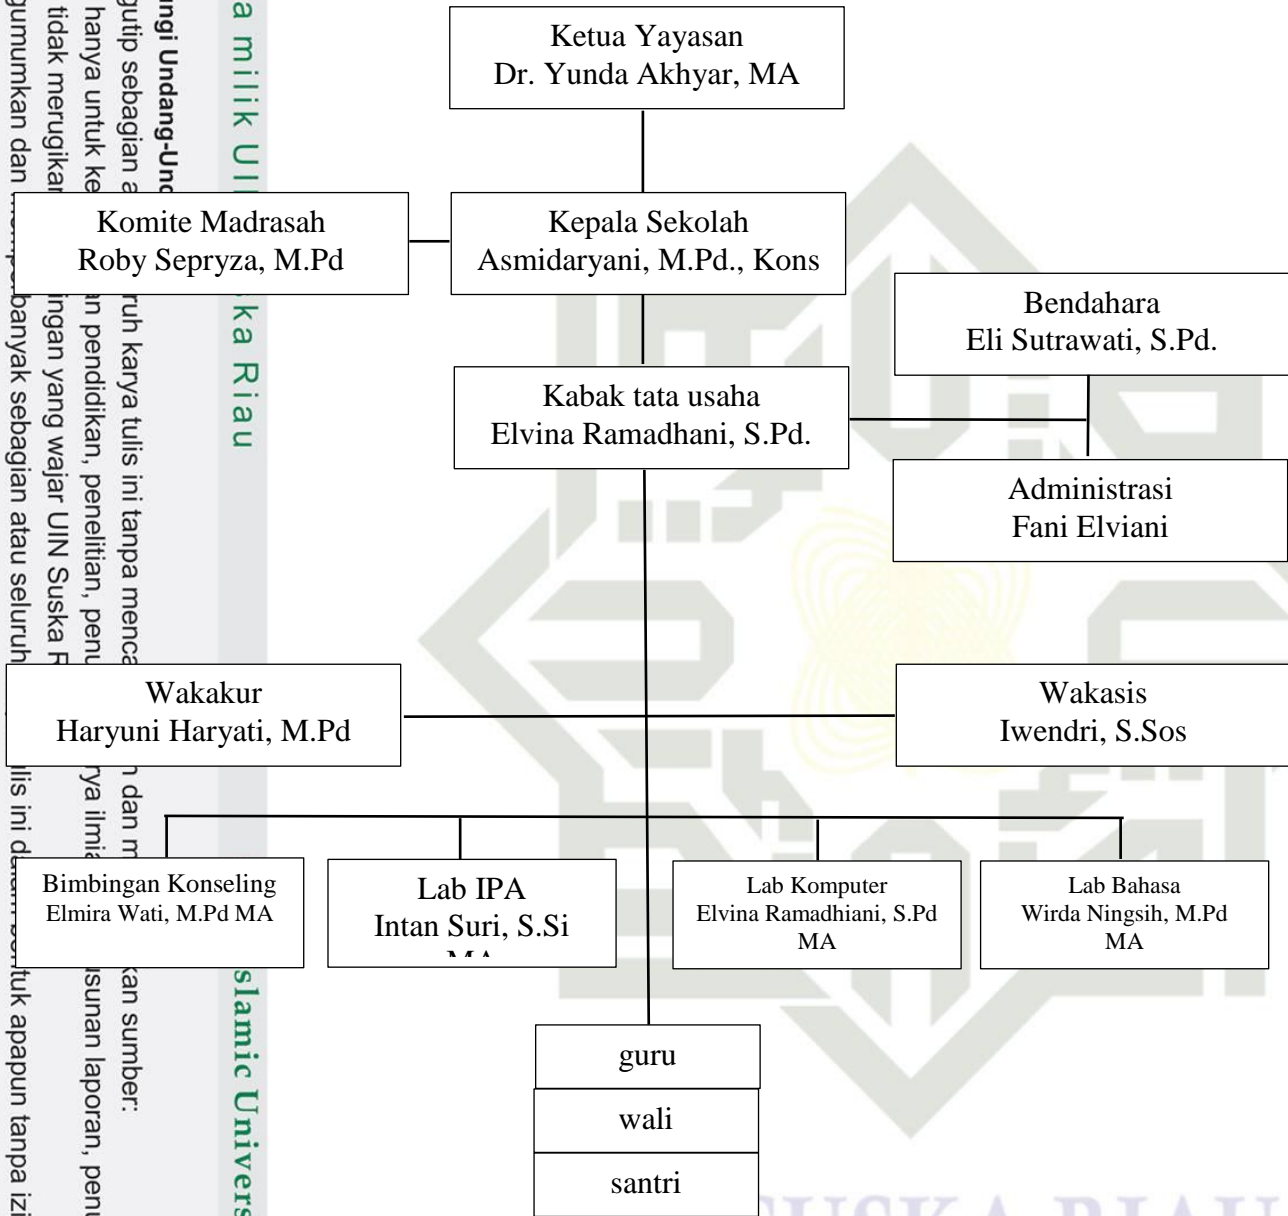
Ketua Yayasan
Dr. Yunda Akhyar, MA

Komite Madrasah
Roby Sepryza, M.Pd

Kepala Sekolah
Asmidaryani, M.Pd., Kons

Bendahara
Eli Sutrawati, S.Pd.

Kabak tata usaha
Elvina Ramadhani, S.Pd.

Administrasi
Fani Elviani

Wakakur
Haryuni Haryati, M.Pd

Wakasis
Iwendri, S.Sos

Bimbingan Konseling
Elmira Wati, M.Pd MA

Lab IPA
Intan Suri, S.Si
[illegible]

Lab Komputer
Elvina Ramadhiani, S.Pd
MA

Lab Bahasa
Wirda Ningsih, M.Pd
MA

guru

wali

santri

a milik UI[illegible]ka Riau

ngi Undang-Und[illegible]
gutip sebagian a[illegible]ruh karya tulis ini tanpa menca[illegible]n dan m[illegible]kan sumber:
hanya untuk ke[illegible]n pendidikan, penelitian, penu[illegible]ya ilmia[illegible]usunan laporan, penu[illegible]
tidak merugika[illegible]ngan yang wajar UIN Suska R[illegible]
gumumkan dan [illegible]banyak sebagian atau seluruh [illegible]lis ini da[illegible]tuk apapun tanpa izi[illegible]

slamic Univers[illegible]